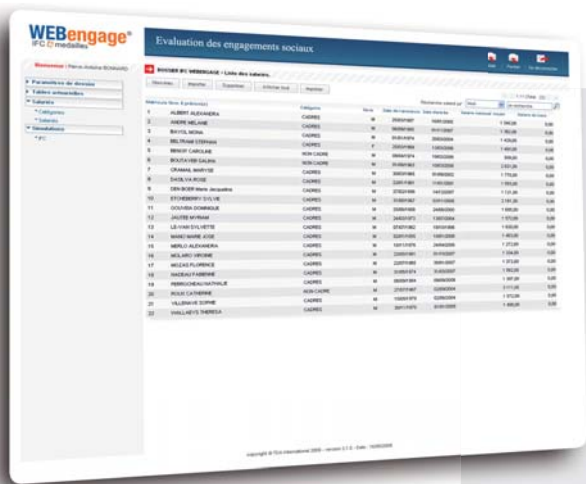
WEBengage®
IFC & médailles

Evaluation des engagements sociaux

Bienvenue | Pierre-Antoine BONNARD

Paramètres de dossier
Tables actuarielles
Salariés
Catégories
Salariés
Simulations
IFC

DOSSIER IFC WEBENGAGE > Liste des salariés

Nouveau | Modifier | Supprimer | Afficher tout | Imprimer

| Matricule | Nom & prénom(s) | Catégorie | Sexe | Date de naissance | Date d'entrée | Salaire mensuel moyen | Salaire de base |
|---|---|---|---|---|---|---|---|
| 1 | ALBERT ALEXANDRA | CADRES | F | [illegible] | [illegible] | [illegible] | 0,00 |
| 2 | ANDRE MELANIE | CADRES | F | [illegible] | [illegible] | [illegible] | 0,00 |
| 3 | BAYOL MONA | CADRES | F | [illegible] | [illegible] | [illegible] | 0,00 |
| 4 | BELTRAMI STEPHAN | CADRES | M | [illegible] | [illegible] | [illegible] | 0,00 |
| 5 | BENOIT CAROLINE | NON CADRE | F | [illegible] | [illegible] | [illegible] | 0,00 |
| 6 | BOUTAYEB GALINA | NON CADRE | F | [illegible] | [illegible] | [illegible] | 0,00 |
| 7 | CRAMAIL MARYSE | CADRES | F | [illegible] | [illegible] | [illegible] | 0,00 |
| 8 | DAOLVA ROSE | CADRES | F | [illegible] | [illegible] | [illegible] | 0,00 |
| 9 | DEN BOER Marie Jacqueline | CADRES | F | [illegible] | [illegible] | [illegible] | 0,00 |
| 10 | ETCHEBERRY SYLVIE | CADRES | F | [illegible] | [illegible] | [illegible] | 0,00 |
| 11 | GOUVEIA DOMINIQUE | CADRES | M | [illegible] | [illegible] | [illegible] | 0,00 |
| 12 | JAUTEE MYRIAM | CADRES | F | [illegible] | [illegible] | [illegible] | 0,00 |
| 13 | LE-VAN SYLVETTE | CADRES | F | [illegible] | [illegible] | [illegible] | 0,00 |
| 14 | MANO MARIE JOSE | CADRES | F | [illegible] | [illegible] | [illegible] | 0,00 |
| 15 | MERLO ALEXANDRA | CADRES | F | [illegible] | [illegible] | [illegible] | 0,00 |
| 16 | MOLARO VIRGINIE | CADRES | F | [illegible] | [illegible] | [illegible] | 0,00 |
| 17 | MOZAS FLORENCE | CADRES | F | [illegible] | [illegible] | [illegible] | 0,00 |
| 18 | NADEAU FABIENNE | CADRES | F | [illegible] | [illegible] | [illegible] | 0,00 |
| 19 | PERRUCHEAU NATHALIE | CADRES | F | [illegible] | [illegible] | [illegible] | 0,00 |
| 20 | ROUX CATHERINE | NON CADRE | F | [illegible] | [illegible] | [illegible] | 0,00 |
| 21 | VILLENAVE SOPHIE | CADRES | F | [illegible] | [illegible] | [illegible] | 0,00 |
| 22 | VIALLAEYS THERESA | CADRES | F | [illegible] | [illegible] | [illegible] | 0,00 |

Copyright © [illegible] 2009 - version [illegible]